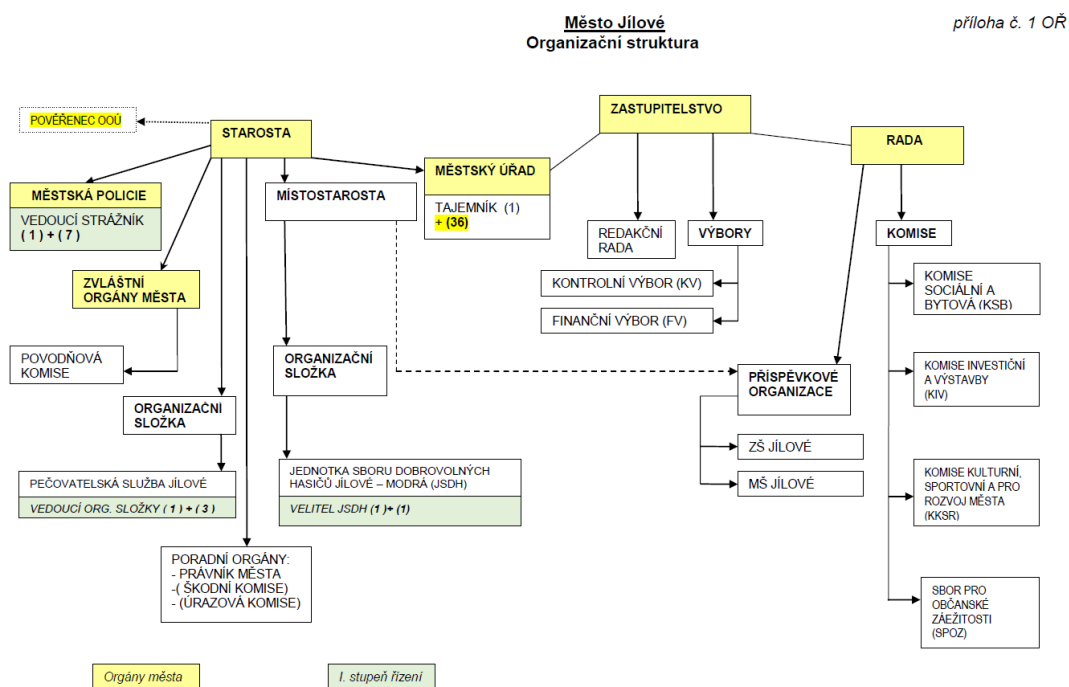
Město Jílové
Organizační struktura

příloha č. 1 OŘ

POVĚŘENEC OOÚ

STAROSTA

ZASTUPITELSTVO

RADA

MĚSTSKÁ POLICIE
VEDOUCÍ STRÁŽNÍK ( 1 ) + ( 7 )

MÍSTOSTAROSTA

MĚSTSKÝ ÚŘAD
TAJEMNÍK (1) + (36)

REDAKČNÍ RADA

VÝBORY

KOMISE

ZVLÁŠTNÍ ORGÁNY MĚSTA

KONTROLNÍ VÝBOR (KV)

FINANČNÍ VÝBOR (FV)

KOMISE SOCIÁLNÍ A BYTOVÁ (KSB)

POVODŇOVÁ KOMISE

ORGANIZAČNÍ SLOŽKA

PŘÍSPĚVKOVÉ ORGANIZACE

KOMISE INVESTIČNÍ A VÝSTAVBY (KIV)

ORGANIZAČNÍ SLOŽKA

ZŠ JÍLOVÉ

MŠ JÍLOVÉ

PEČOVATELSKÁ SLUŽBA JÍLOVÉ
VEDOUCÍ ORG. SLOŽKY ( 1 ) + ( 3 )

JEDNOTKA SBORU DOBROVOLNÝCH HASIČŮ JÍLOVÉ – MODRÁ (JSDH)
VELITEL JSDH (1 )+ (1)

KOMISE KULTURNÍ, SPORTOVNÍ A PRO ROZVOJ MĚSTA (KKSR)

PORADNÍ ORGÁNY:
- PRÁVNÍK MĚSTA
-( ŠKODNÍ KOMISE)
- (ÚRAZOVÁ KOMISE)

SBOR PRO OBČANSKÉ ZÁEŽITOSTI (SPOZ)

Orgány města

I. stupeň řízení